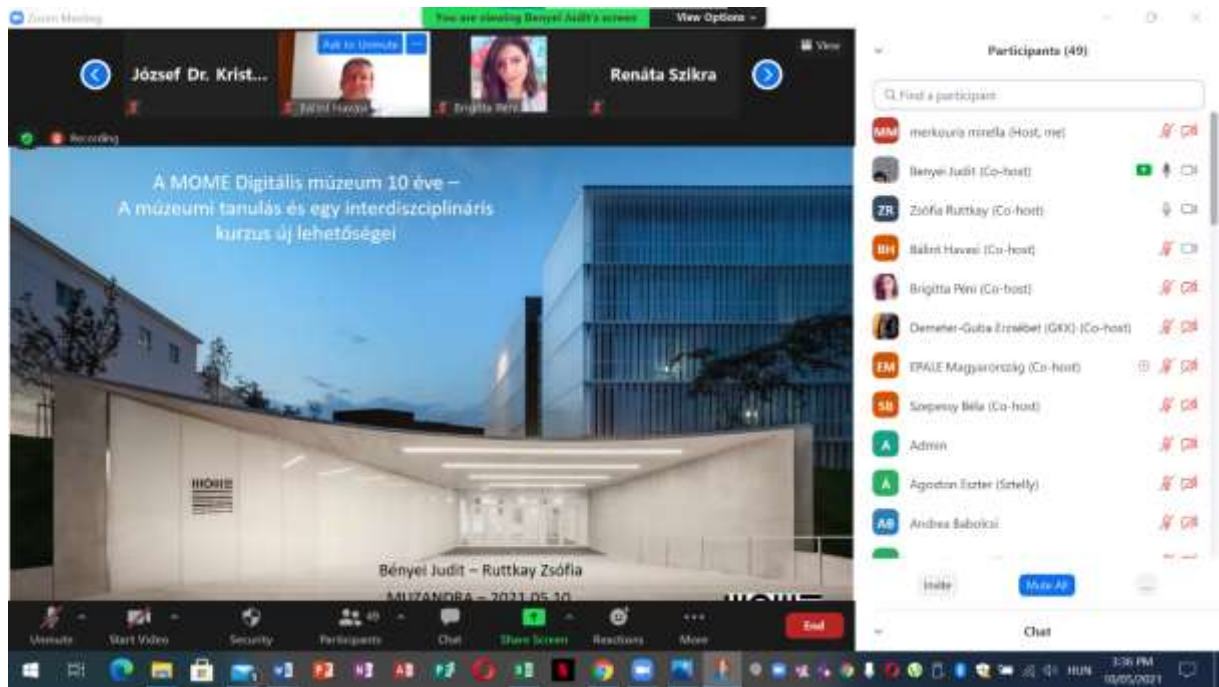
Zoom Meeting

You are viewing Bényei Judit's screen

View Options

View

József Dr. Krist...

Ask to Unmute

Bálint Havasi

Brigitta Péni

Renáta Szikra

Recording

A MOME Digitális múzeum 10 éve – A múzeumi tanulás és egy interdiszciplináris kurzus új lehetőségei

MOME

Bényei Judit – Ruttkay Zsófia

MUZANDRA – 2021.05.10

Participants (49)

Find a participant

MM merkouris mirella (Host, me)

Bényei Judit (Co-host)

ZR Zsófia Ruttkay (Co-host)

BH Bálint Havasi (Co-host)

Brigitta Péni (Co-host)

Demeter-Guba Erzsébet (GKK) (Co-host)

EM EPALE Magyarország (Co-host)

SB Szepessy Béla (Co-host)

A Admin

A Agoston Eszter (Sztelly)

AB Andrea Babolcsi

Invite

Mute All

Chat

Unmute

Start Video

Security

Participants

Chat

Share Screen

Reactions

More

End

HUN

3:36 PM

10/05/2021